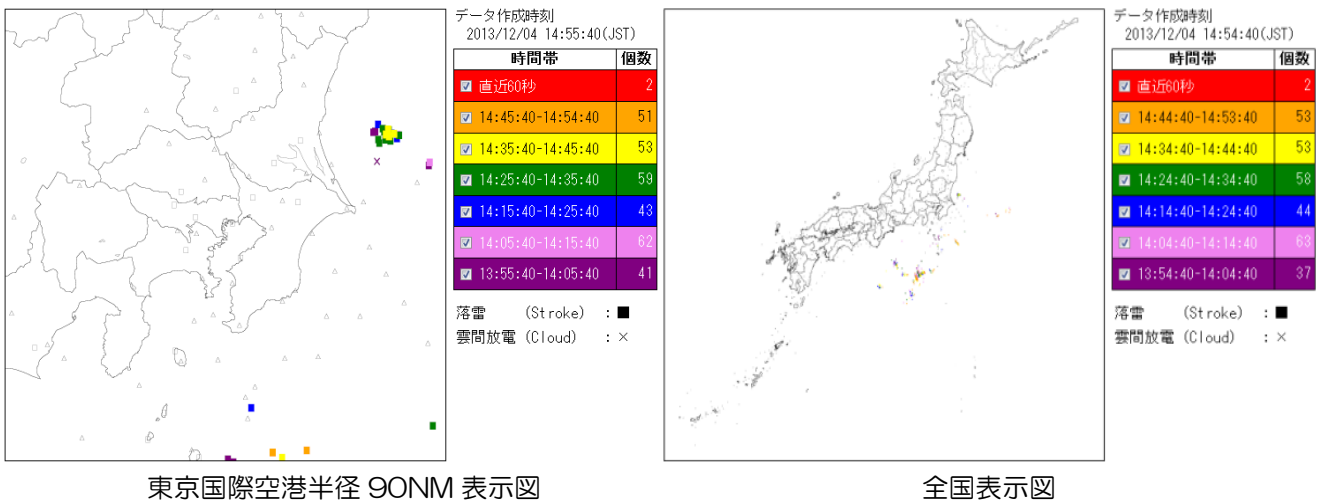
データ作成時刻
2013/12/04 14:55:40(JST)

| 時間帯 | 個数 |
|---|---|
| 直近60秒 | 2 |
| 14:45:40-14:54:40 | 51 |
| 14:35:40-14:45:40 | 53 |
| 14:25:40-14:35:40 | 59 |
| 14:15:40-14:25:40 | 43 |
| 14:05:40-14:15:40 | 62 |
| 13:55:40-14:05:40 | 41 |

落雷 (Stroke) : ■
雲間放電 (Cloud) : ×

東京国際空港半径 90NM 表示図

データ作成時刻
2013/12/04 14:54:40(JST)

| 時間帯 | 個数 |
|---|---|
| 直近60秒 | 2 |
| 14:44:40-14:53:40 | 53 |
| 14:34:40-14:44:40 | 53 |
| 14:24:40-14:34:40 | 58 |
| 14:14:40-14:24:40 | 44 |
| 14:04:40-14:14:40 | 63 |
| 13:54:40-14:04:40 | 37 |

落雷 (Stroke) : ■
雲間放電 (Cloud) : ×

全国表示図